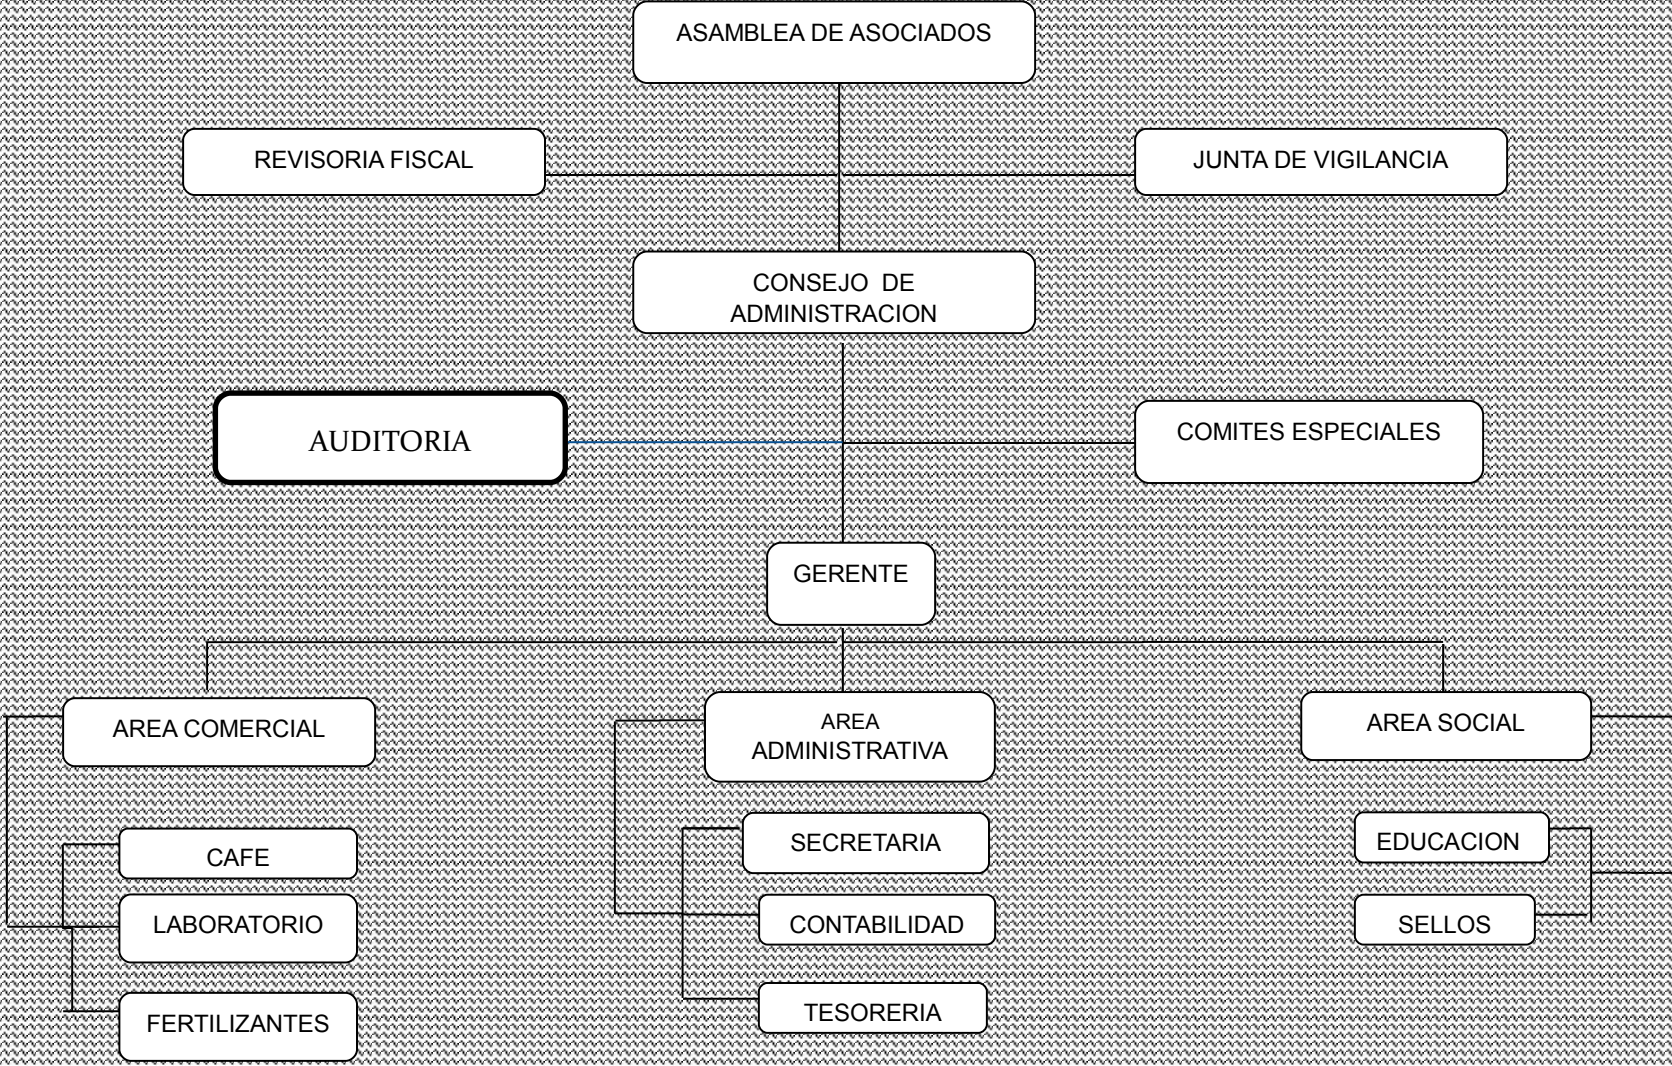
ASAMBLEA DE ASOCIADOS

REVISORIA FISCAL

JUNTA DE VIGILANCIA

CONSEJO DE ADMINISTRACION

AUDITORIA

COMITES ESPECIALES

GERENTE

AREA COMERCIAL

AREA ADMINISTRATIVA

AREA SOCIAL

CAFE

LABORATORIO

FERTILIZANTES

SECRETARIA

CONTABILIDAD

TESORERIA

EDUCACION

SELLOS